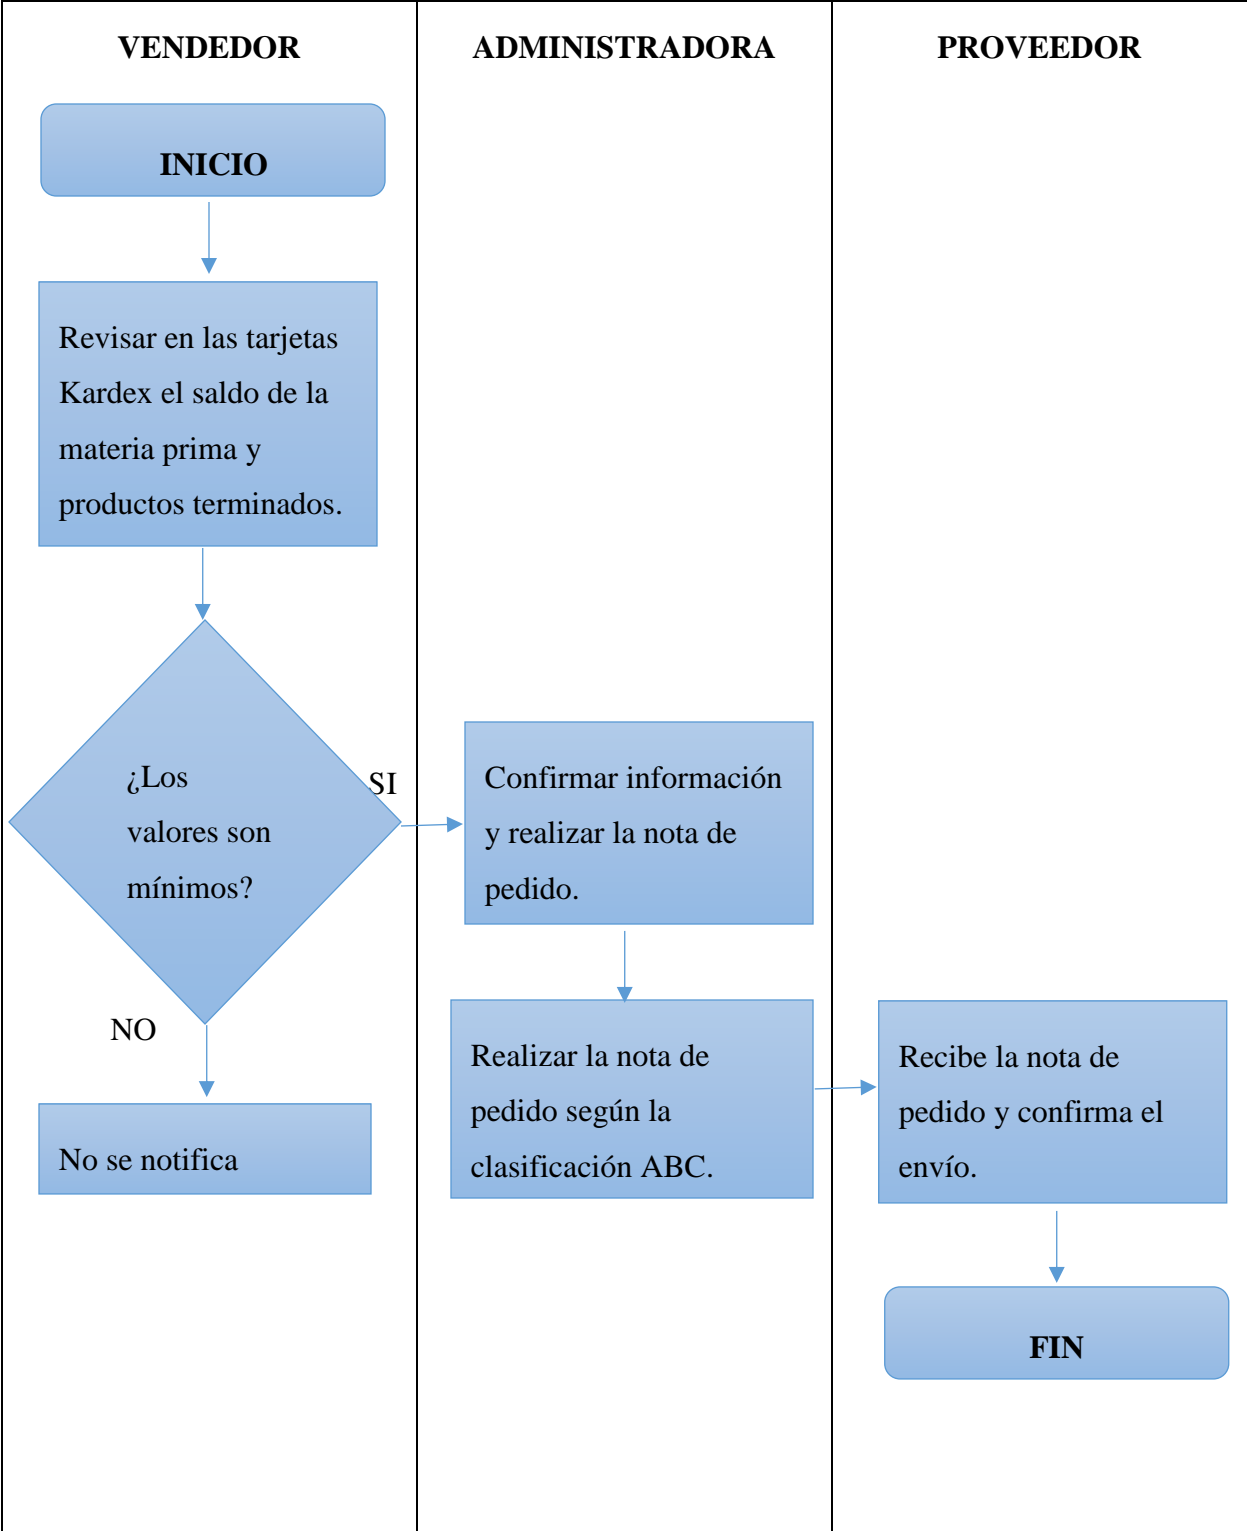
VENDEDOR

ADMINISTRADORA

PROVEEDOR

INICIO

Revisar en las tarjetas Kardex el saldo de la materia prima y productos terminados.

¿Los valores son mínimos?

SI

NO

Confirmar información y realizar la nota de pedido.

Realizar la nota de pedido según la clasificación ABC.

Recibe la nota de pedido y confirma el envío.

No se notifica

FIN